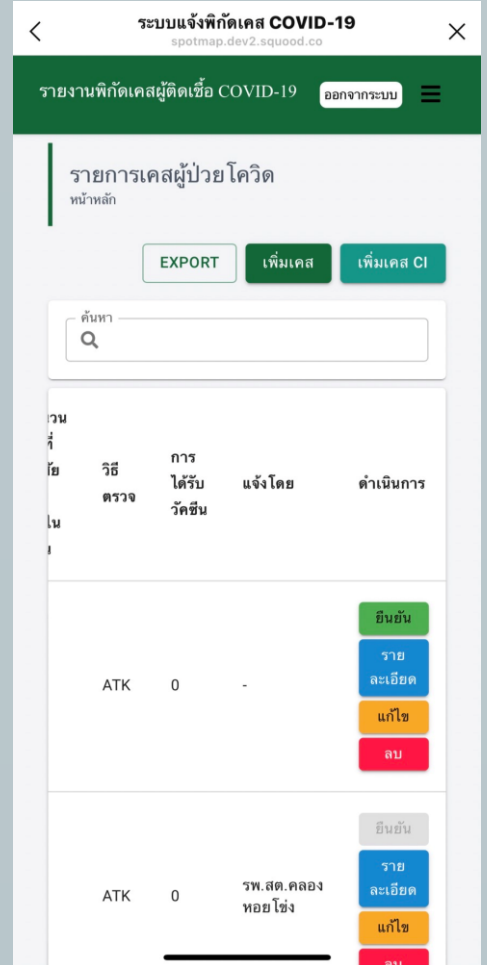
ระบบแจ้งพิกัดเคส COVID-19
spotmap.dev2.squood.co

รายงานพิกัดเคสผู้ติดเชื้อ COVID-19
ออกจากระบบ

รายการเคสผู้ป่วยโควิด
หน้าหลัก

EXPORT
เพิ่มเคส
เพิ่มเคส CI

ค้นหา

| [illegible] | วิธีตรวจ | การได้รับวัคซีน | แจ้งโดย | ดำเนินการ |
|---|---|---|---|---|
| | ATK | 0 | - | ยืนยัน รายละเอียด แก้ไข ลบ |
| | ATK | 0 | รพ.สต.คลองหอยโข่ง | ยืนยัน รายละเอียด แก้ไข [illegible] |